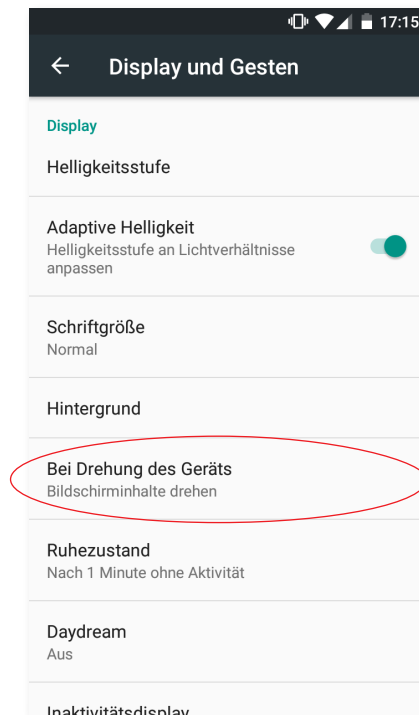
17:15

Display und Gesten

Display

Helligkeitsstufe

Adaptive Helligkeit
Helligkeitsstufe an Lichtverhältnisse anpassen

Schriftgröße
Normal

Hintergrund

Bei Drehung des Geräts
Bildschirminhalte drehen

Ruhezustand
Nach 1 Minute ohne Aktivität

Daydream
Aus

Inaktivitätsdisplay